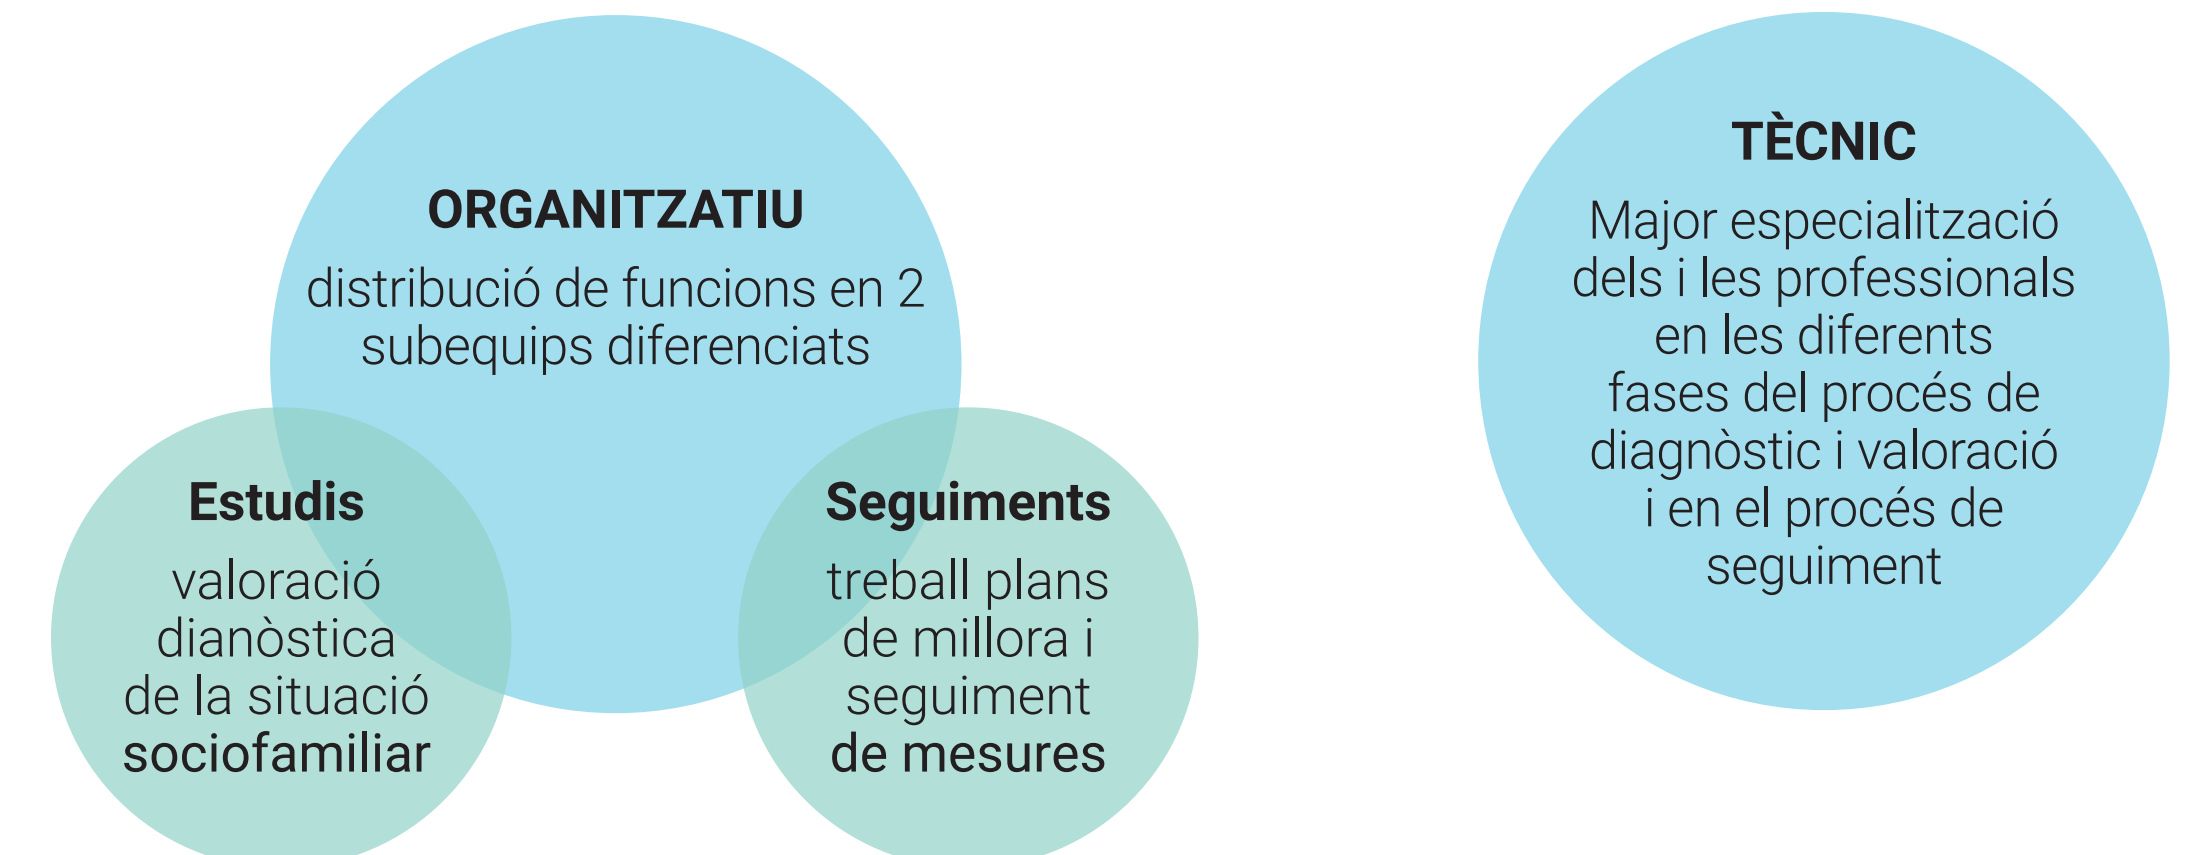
ORGANITZATIU
distribució de funcions en 2 subequips diferenciats

Estudis
valoració dianòstica de la situació sociofamiliar

Seguiments
treball plans de millora i seguiment de mesures

TÈCNIC
Major especialització dels i les professionals en les diferents fases del procés de diagnòstic i valoració i en el procés de seguiment